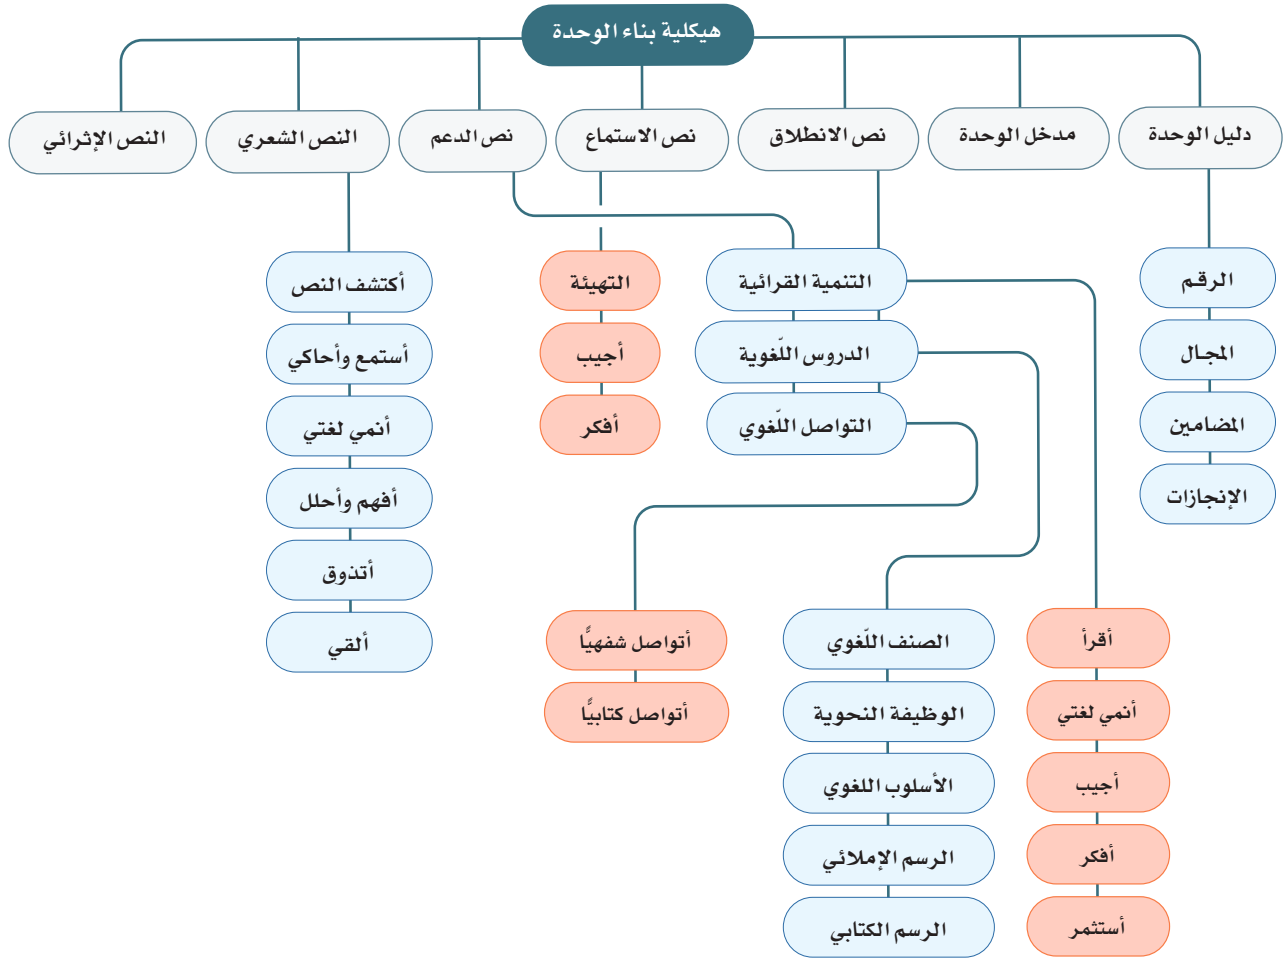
هيكلية بناء الوحدة

دليل الوحدة
الرقم
المجال
المضامين
الإنجازات

مدخل الوحدة

نص الانطلاق
التنمية القرائية
الدروس اللّغوية
التواصل اللّغوي

أقرأ
أنمي لغتي
أجيب
أفكر
أستثمر

الصنف اللّغوي
الوظيفة النحوية
الأسلوب اللغوي
الرسم الإملائي
الرسم الكتابي

أتواصل شفهيًا
أتواصل كتابيًا

نص الاستماع
التهيئة
أجيب
أفكر

نص الدعم

النص الشعري
أكتشف النص
أستمع وأحاكي
أنمي لغتي
أفهم وأحلل
أتذوق
ألقي

النص الإثرائي